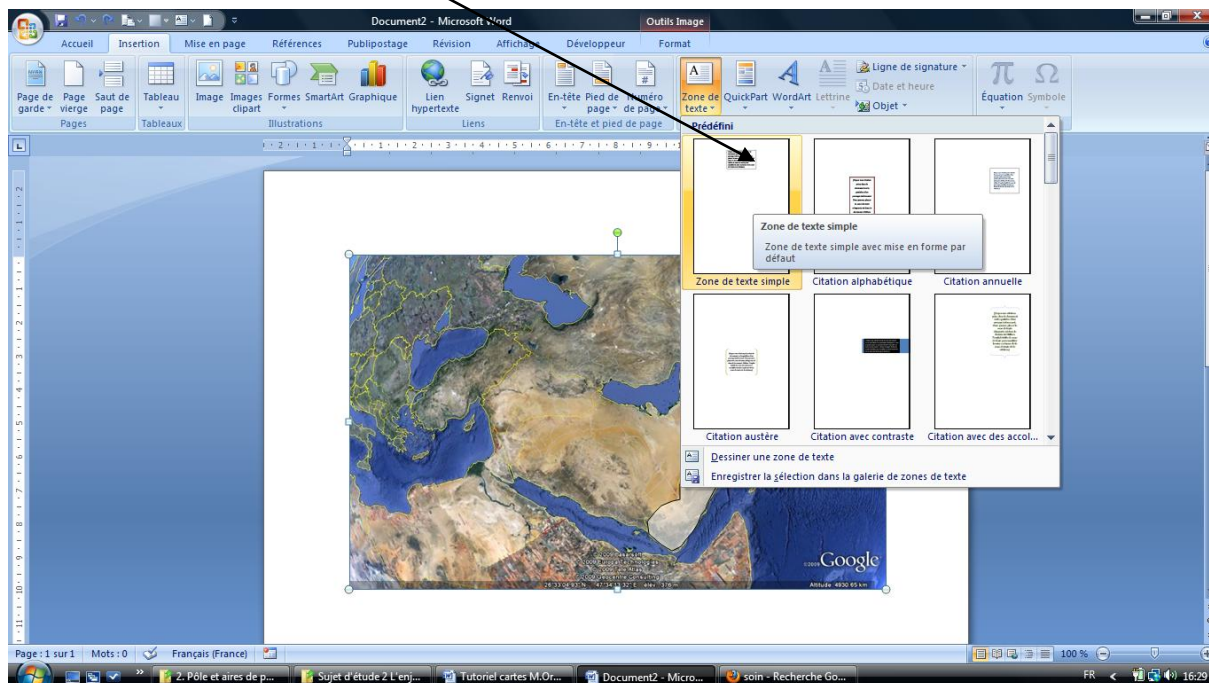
Document2 - Microsoft Word

Outils Image

Accueil | Insertion | Mise en page | Références | Publipostage | Révision | Affichage | Développeur | Format

Page de garde | Page vierge | Saut de page | Pages

Tableau | Tableaux

Image | Images clipart | Formes | SmartArt | Graphique | Illustrations

Lien hypertexte | Signet | Renvoi | Liens

En-tête | Pied de page | Numéro de page | En-tête et pied de page

Zone de texte | QuickPart | WordArt | Lettrine | Ligne de signature | Date et heure | Objet

Équation | Symbole

Prédéfini

Zone de texte simple

Zone de texte simple avec mise en forme par défaut

Zone de texte simple | Citation alphabétique | Citation annuelle

Citation austère | Citation avec contraste | Citation avec des accol...

Dessiner une zone de texte

Enregistrer la sélection dans la galerie de zones de texte

Google

Page : 1 sur 1 | Mots : 0 | Français (France)

100 %

2. Pôle et aires de p... | Sujet d'étude 2 L'enj... | Tutoriel cartes M.Or... | Document2 - Micro... | soin - Recherche Go...

FR 16:29